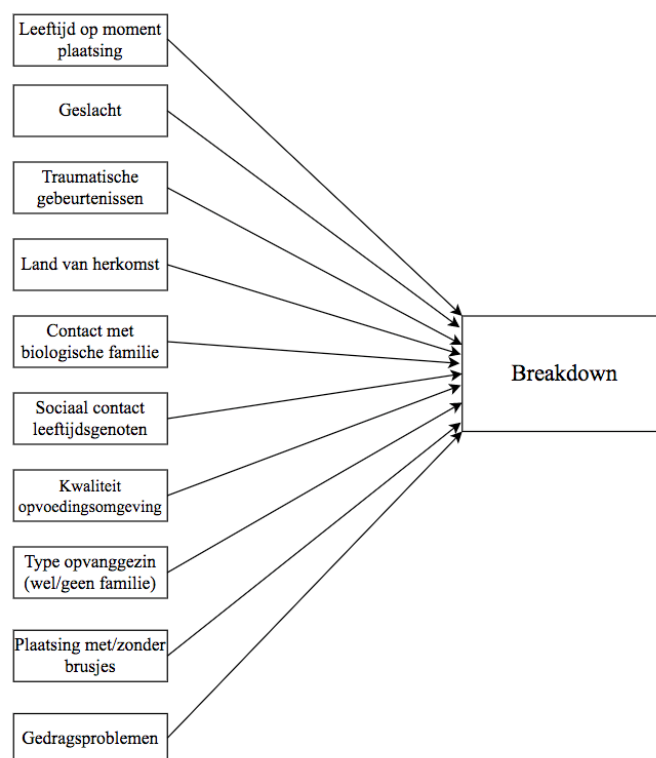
Leeftijd op moment plaatsing

Geslacht

Traumatische gebeurtenissen

Land van herkomst

Contact met biologische familie

Sociaal contact leeftijdsgenoten

Kwaliteit opvoedingsomgeving

Type opvanggezin (wel/geen familie)

Plaatsing met/zonder brusjes

Gedragsproblemen

Breakdown